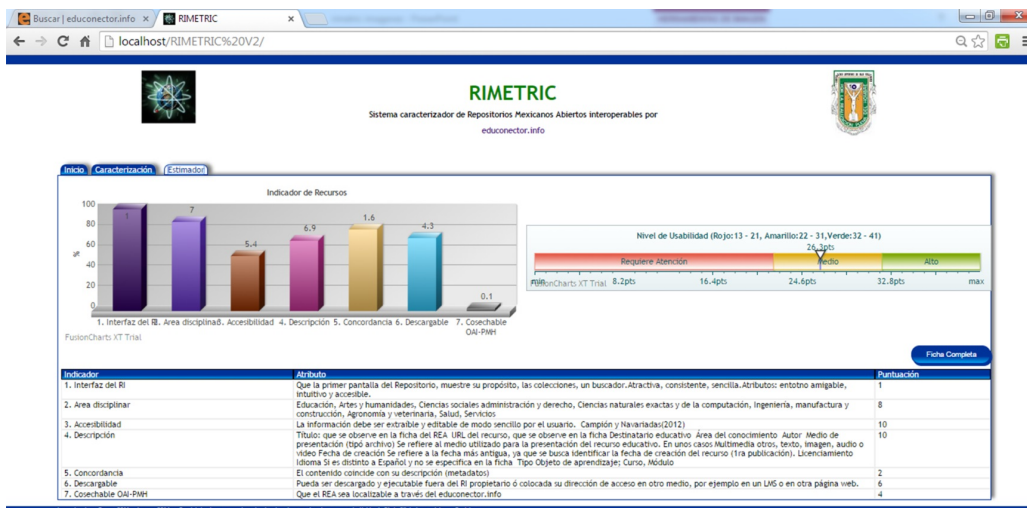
Buscar | educonector.info × RIMETRIC ×

localhost/RIMETRIC%20V2/

RIMETRIC

Sistema caracterizador de Repositorios Mexicanos Abiertos interoperables por

educonector.info

Inicio Caracterización Estimador

Indicador de Recursos

100
80
60
40
20
0

%

1
7
5.4
6.9
1.6
4.3
0.1

1. Interfaz del RI 2. Area disciplina 3. Accesibilidad 4. Descripción 5. Concordancia 6. Descargable 7. Cosechable OAI-PMH

FusionCharts XT Trial

Nivel de Usabilidad (Rojo:13 - 21, Amarillo:22 - 31,Verde:32 - 41)

26.3pts

Requiere Atención Medio Alto

min FusionCharts XT Trial 8.2pts 16.4pts 24.6pts 32.8pts max

Ficha Completa

| Indicador | Atributo | Puntuación |
|---|---|---|
| 1. Interfaz del RI | Que la primer pantalla del Repositorio, muestre su propósito, las colecciones, un buscador.Atractiva, consistente, sencilla.Atributos: entotno amigable, intuitivo y accesible. | 1 |
| 2. Area disciplinar | Educación, Artes y humanidades, Ciencias sociales administración y derecho, Ciencias naturales exactas y de la computación, Ingeniería, manufactura y construcción, Agronomía y veterinaria, Salud, Servicios | 8 |
| 3. Accesibilidad | La información debe ser extraíble y editable de modo sencillo por el usuario. Campión y Navariadas(2012) | 10 |
| 4. Descripción | Título: que se observe en la ficha del REA URL del recurso, que se observe en la ficha Destinatario educativo Área del conocimiento Autor Medio de presentación (tipó archivo) Se refiere al medio utilizado para la presentación del recurso educativo. En unos casos Multimedia otros, texto, imagen, audio o video Fecha de creación Se refiere a la fecha más antigua, ya que se busca identificar la fecha de creación del recurso (1ra publicación). Licenciamiento Idioma Si es distinto a Español y no se especifica en la ficha Tipo Objeto de aprendizaje; Curso, Módulo | 10 |
| 5. Concordancia | El contenido coincide con su descripción (metadatos) | 2 |
| 6. Descargable | Pueda ser descargado y ejecutable fuera del RI propietario ó colocada su dirección de acceso en otro medio, por ejemplo en un LMS o en otra página web. | 6 |
| 7. Cosechable OAI-PMH | Que el REA sea localizable a través del educonector.info | 4 |